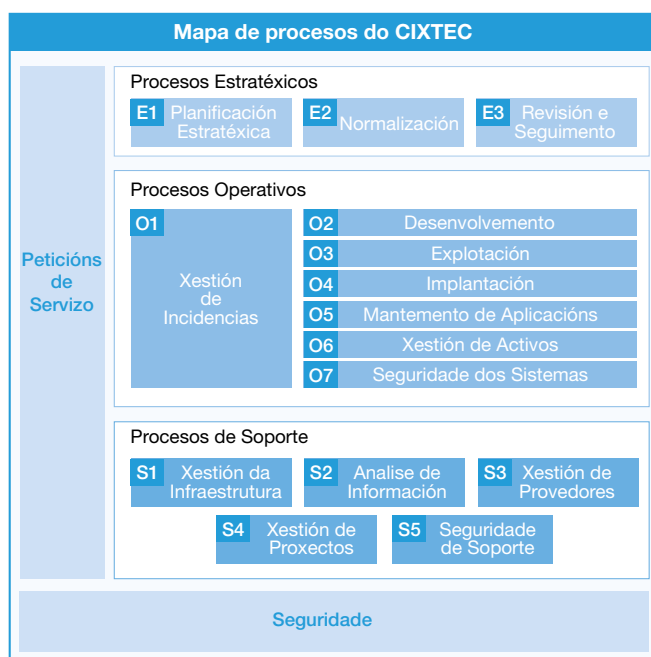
Mapa de procesos do CIXTEC

Peticións de Servizo

Procesos Estratéxicos

E1 Planificación Estratéxica

E2 Normalización

E3 Revisión e Seguimento

Procesos Operativos

O1 Xestión de Incidencias

O2 Desenvolvemento

O3 Explotación

O4 Implantación

O5 Mantemento de Aplicacións

O6 Xestión de Activos

O7 Seguridade dos Sistemas

Procesos de Soporte

S1 Xestión da Infraestrutura

S2 Analise de Información

S3 Xestión de Provedores

S4 Xestión de Proxectos

S5 Seguridade de Soporte

Seguridade